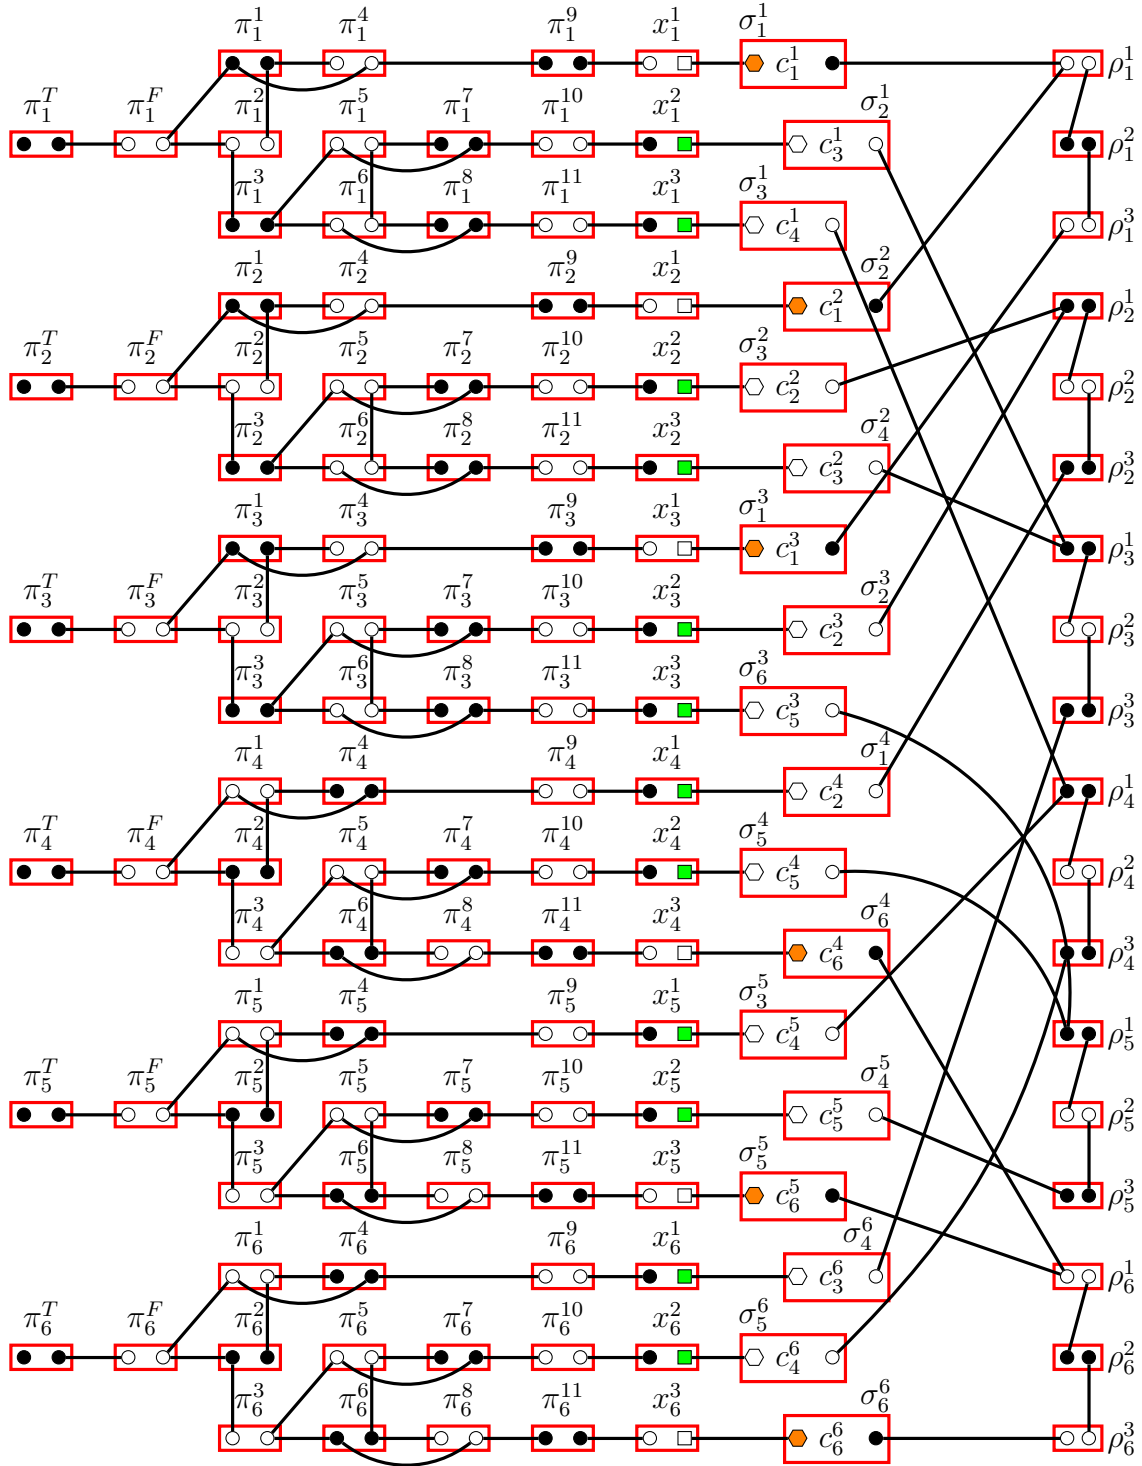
$\pi_1^1$ $\pi_1^4$ $\pi_1^9$ $x_1^1$ $\sigma_1^1$ $c_1^1$ $\rho_1^1$
$\pi_1^T$ $\pi_1^F$ $\pi_1^2$ $\pi_1^5$ $\pi_1^7$ $\pi_1^{10}$ $x_1^2$ $\sigma_2^1$ $c_3^1$ $\rho_1^2$
$\pi_1^3$ $\pi_1^6$ $\pi_1^8$ $\pi_1^{11}$ $x_1^3$ $\sigma_3^1$ $c_4^1$ $\rho_1^3$
$\pi_2^1$ $\pi_2^4$ $\pi_2^9$ $x_2^1$ $\sigma_2^2$ $c_1^2$ $\rho_2^1$
$\pi_2^T$ $\pi_2^F$ $\pi_2^2$ $\pi_2^5$ $\pi_2^7$ $\pi_2^{10}$ $x_2^2$ $\sigma_3^2$ $c_2^2$ $\rho_2^2$
$\pi_2^3$ $\pi_2^6$ $\pi_2^8$ $\pi_2^{11}$ $x_2^3$ $\sigma_4^2$ $c_3^2$ $\rho_2^3$
$\pi_3^1$ $\pi_3^4$ $\pi_3^9$ $x_3^1$ $\sigma_1^3$ $c_1^3$ $\rho_3^1$
$\pi_3^T$ $\pi_3^F$ $\pi_3^2$ $\pi_3^5$ $\pi_3^7$ $\pi_3^{10}$ $x_3^2$ $\sigma_2^3$ $c_2^3$ $\rho_3^2$
$\pi_3^3$ $\pi_3^6$ $\pi_3^8$ $\pi_3^{11}$ $x_3^3$ $\sigma_6^3$ $c_5^3$ $\rho_3^3$
$\pi_4^1$ $\pi_4^4$ $\pi_4^9$ $x_4^1$ $\sigma_1^4$ $c_2^4$ $\rho_4^1$
$\pi_4^T$ $\pi_4^F$ $\pi_4^2$ $\pi_4^5$ $\pi_4^7$ $\pi_4^{10}$ $x_4^2$ $\sigma_5^4$ $c_5^4$ $\rho_4^2$
$\pi_4^3$ $\pi_4^6$ $\pi_4^8$ $\pi_4^{11}$ $x_4^3$ $\sigma_6^4$ $c_6^4$ $\rho_4^3$
$\pi_5^1$ $\pi_5^4$ $\pi_5^9$ $x_5^1$ $\sigma_3^5$ $c_4^5$ $\rho_5^1$
$\pi_5^T$ $\pi_5^F$ $\pi_5^2$ $\pi_5^5$ $\pi_5^7$ $\pi_5^{10}$ $x_5^2$ $\sigma_4^5$ $c_5^5$ $\rho_5^2$
$\pi_5^3$ $\pi_5^6$ $\pi_5^8$ $\pi_5^{11}$ $x_5^3$ $\sigma_5^5$ $c_6^5$ $\rho_5^3$
$\pi_6^1$ $\pi_6^4$ $\pi_6^9$ $x_6^1$ $\sigma_4^6$ $c_3^6$ $\rho_6^1$
$\pi_6^T$ $\pi_6^F$ $\pi_6^2$ $\pi_6^5$ $\pi_6^7$ $\pi_6^{10}$ $x_6^2$ $\sigma_5^6$ $c_4^6$ $\rho_6^2$
$\pi_6^3$ $\pi_6^6$ $\pi_6^8$ $\pi_6^{11}$ $x_6^3$ $\sigma_6^6$ $c_6^6$ $\rho_6^3$